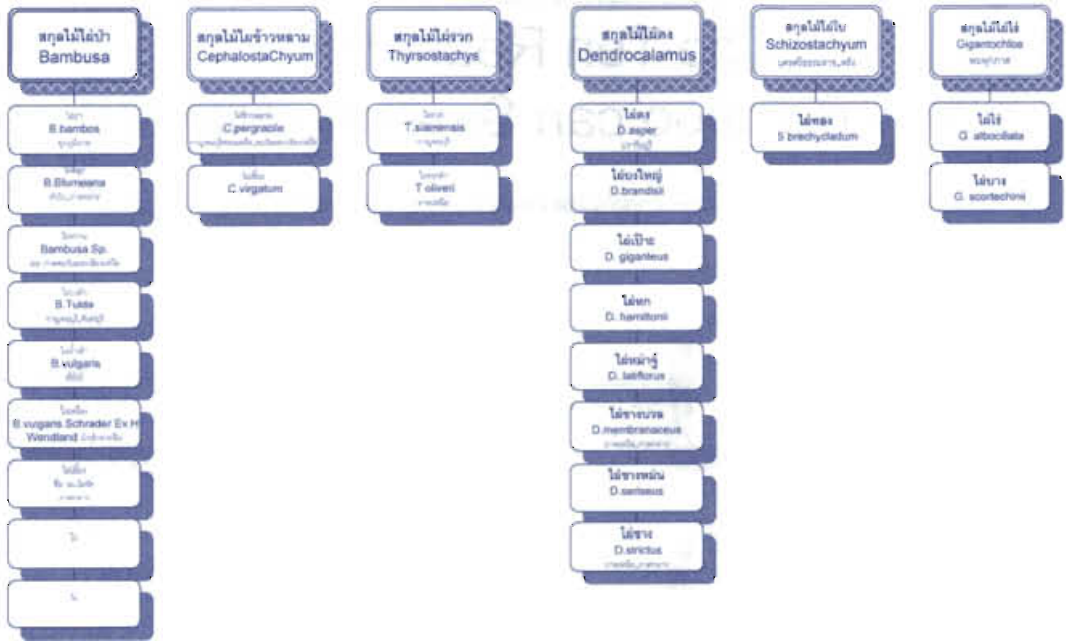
สกุลไม้ไผ่ป่า
Bambusa

ไผ่ป่า
B.bambos
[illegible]

ไผ่สีสุก
B.Blumeana
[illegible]

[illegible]
Bambusa Sp.
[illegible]

ไผ่รวก
B.Tulda
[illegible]

ไผ่บ้าน
B.vulgaris
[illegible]

ไผ่เหลือง
B.vulgaris Schrader Ex H Wendland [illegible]

ไผ่เลี้ยง
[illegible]

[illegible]

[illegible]

สกุลไม้ไผ่ข้าวหลาม
CephalostaChyum

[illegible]
C.pergracile
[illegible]

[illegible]
C.virgatum

สกุลไม้ไผ่รวก
Thyrsostachys

ไผ่รวก
T.siamensis
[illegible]

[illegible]
T.oliveri
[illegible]

สกุลไม้ไผ่ตง
Dendrocalamus

ไผ่ตง
D.asper
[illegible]

ไผ่บงใหญ่
D.brandsii

ไผ่เป๊าะ
D. giganteus

ไผ่หก
D. hamiltonii

ไผ่หม่าจู๋
D. latiflorus

ไผ่ซางนวล
D.membranaceus
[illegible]

ไผ่ซางหม่น
D.seriseus

ไผ่ซาง
D.strictus
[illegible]

สกุลไม้ไผ่โป
Schizostachyum
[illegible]

ไผ่หลอด
S brechycladum

สกุลไม้ไผ่ไร่
Gigantochloa
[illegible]

ไผ่ไร่
G. albociliata

ไผ่บาง
G. scortechinii